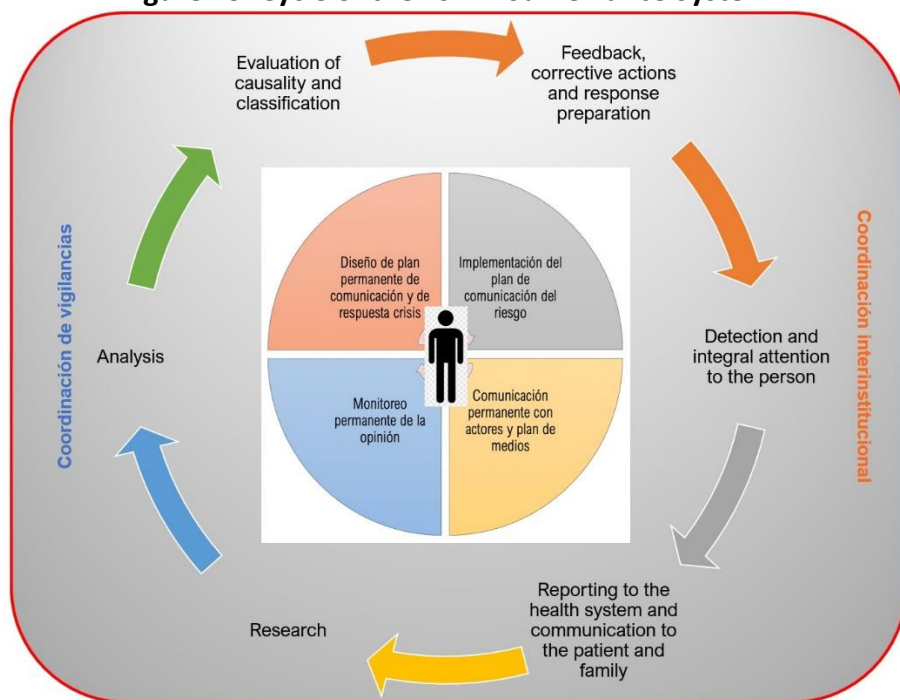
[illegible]

Evaluation of causality and classification

Feedback, corrective actions and response preparation

Detection and integral attention to the person

Reporting to the health system and communication to the patient and family

Research

Analysis

Coordinación de vigilancias

Coordinación interinstitucional

Diseño de plan permanente de comunicación y de respuesta crisis

Implementación del plan de comunicación del riesgo

Monitoreo permanente de la opinión

Comunicación permanente con actores y plan de medios